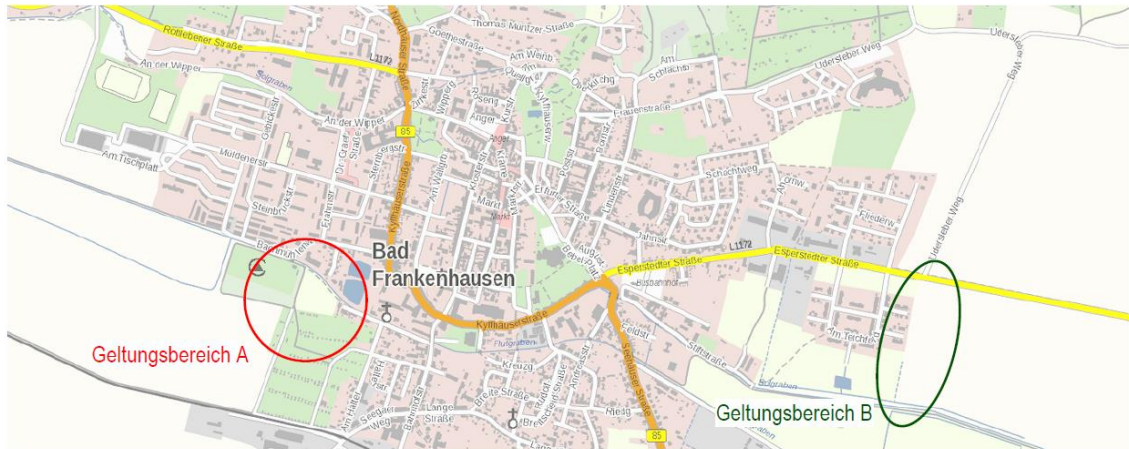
Rottlebener Straße
Thomas-Müntzer-Straße
Goethestraße
Am Weinb
L1172
Udersleber Weg
Udersleber Weg
An der Wipper
Solgraben
Am Schacht
Frauenstraße
An der Wipper
85
Muldenerstr
Am Tischplatt
Steinbruckstr
Erfurter Straße
Schachtweg
Bahnhofstraße
Bad
Frankenhausen
L1172
Esperstedter Straße
Esperstedter Straße
Busbahnhof
Kyffhäuserstraße
Am Teichfeld
Flutgraben
Geltungsbereich A
Kreuzg
Stiftsstraße
Solgraben
Lange Straße
Geltungsbereich B
Am Hallen
Breite Straße
85